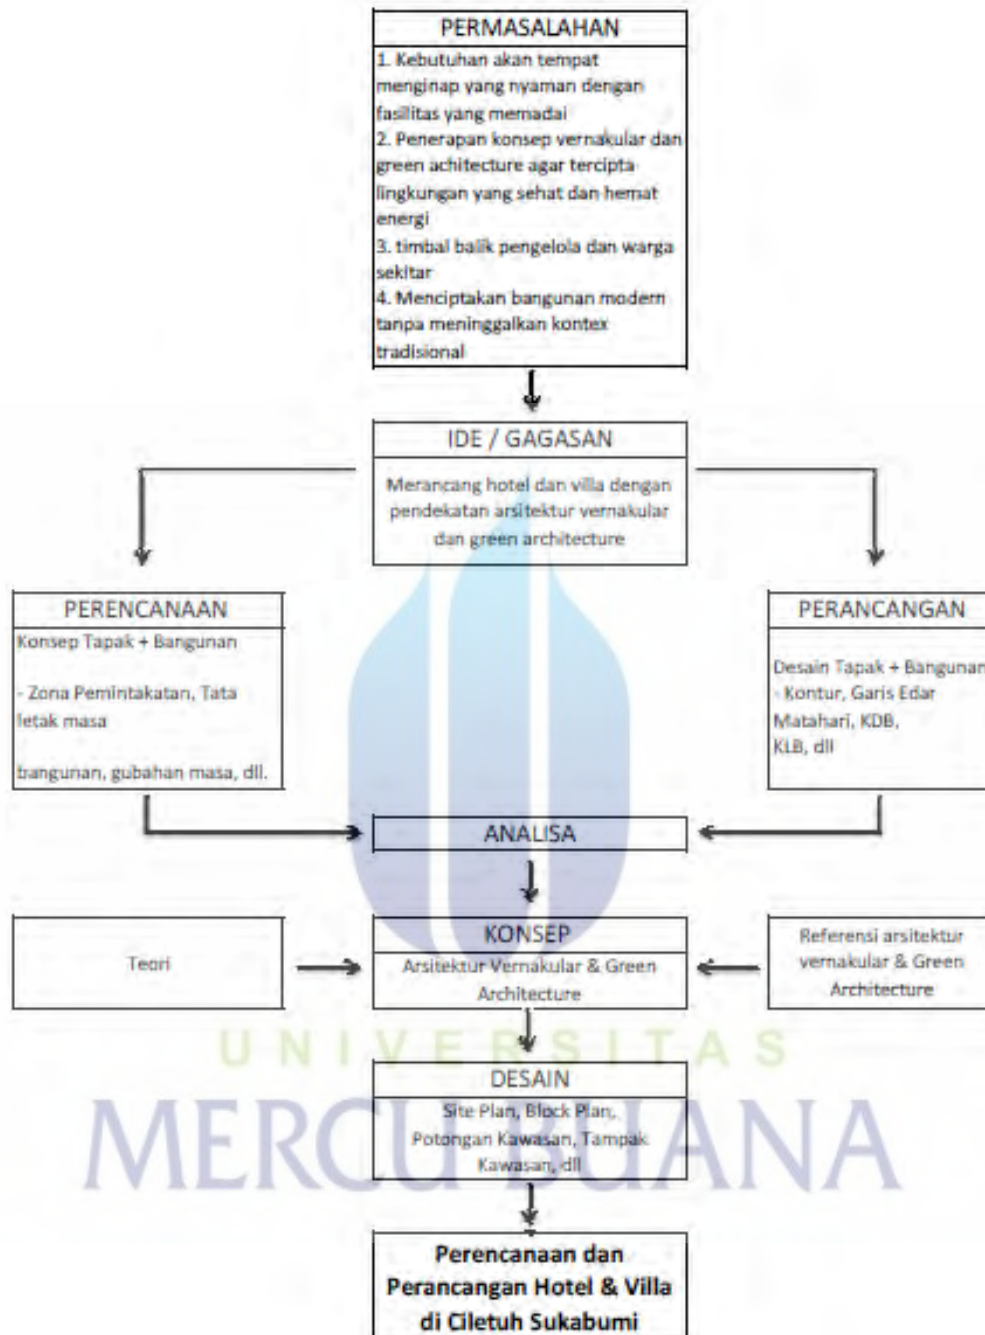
PERMASALAHAN

1. Kebutuhan akan tempat menginap yang nyaman dengan fasilitas yang memadai
2. Penerapan konsep vernakular dan green achitecture agar tercipta lingkungan yang sehat dan hemat energi
3. timbal balik pengelola dan warga sekitar
4. Menciptakan bangunan modern tanpa meninggalkan kontex tradisional

IDE / GAGASAN

Merancang hotel dan villa dengan pendekatan arsitektur vernakular dan green architecture

PERENCANAAN

Konsep Tapak + Bangunan

- Zona Pemintakatan, Tata letak masa

bangunan, gubahan masa, dll.

PERANCANGAN

Desain Tapak + Bangunan
- Kontur, Garis Edar Matahari, KDB, KLB, dll

ANALISA

KONSEP

Teori

Arsitektur Vernakular & Green Architecture

Referensi arsitektur vernakular & Green Architecture

UNIVERSITAS

DESAIN

Site Plan, Block Plan, Potongan Kawasan, Tampak Kawasan, dll

MERCU BUANA

Perencanaan dan Perancangan Hotel & Villa di Ciletuh Sukabumi